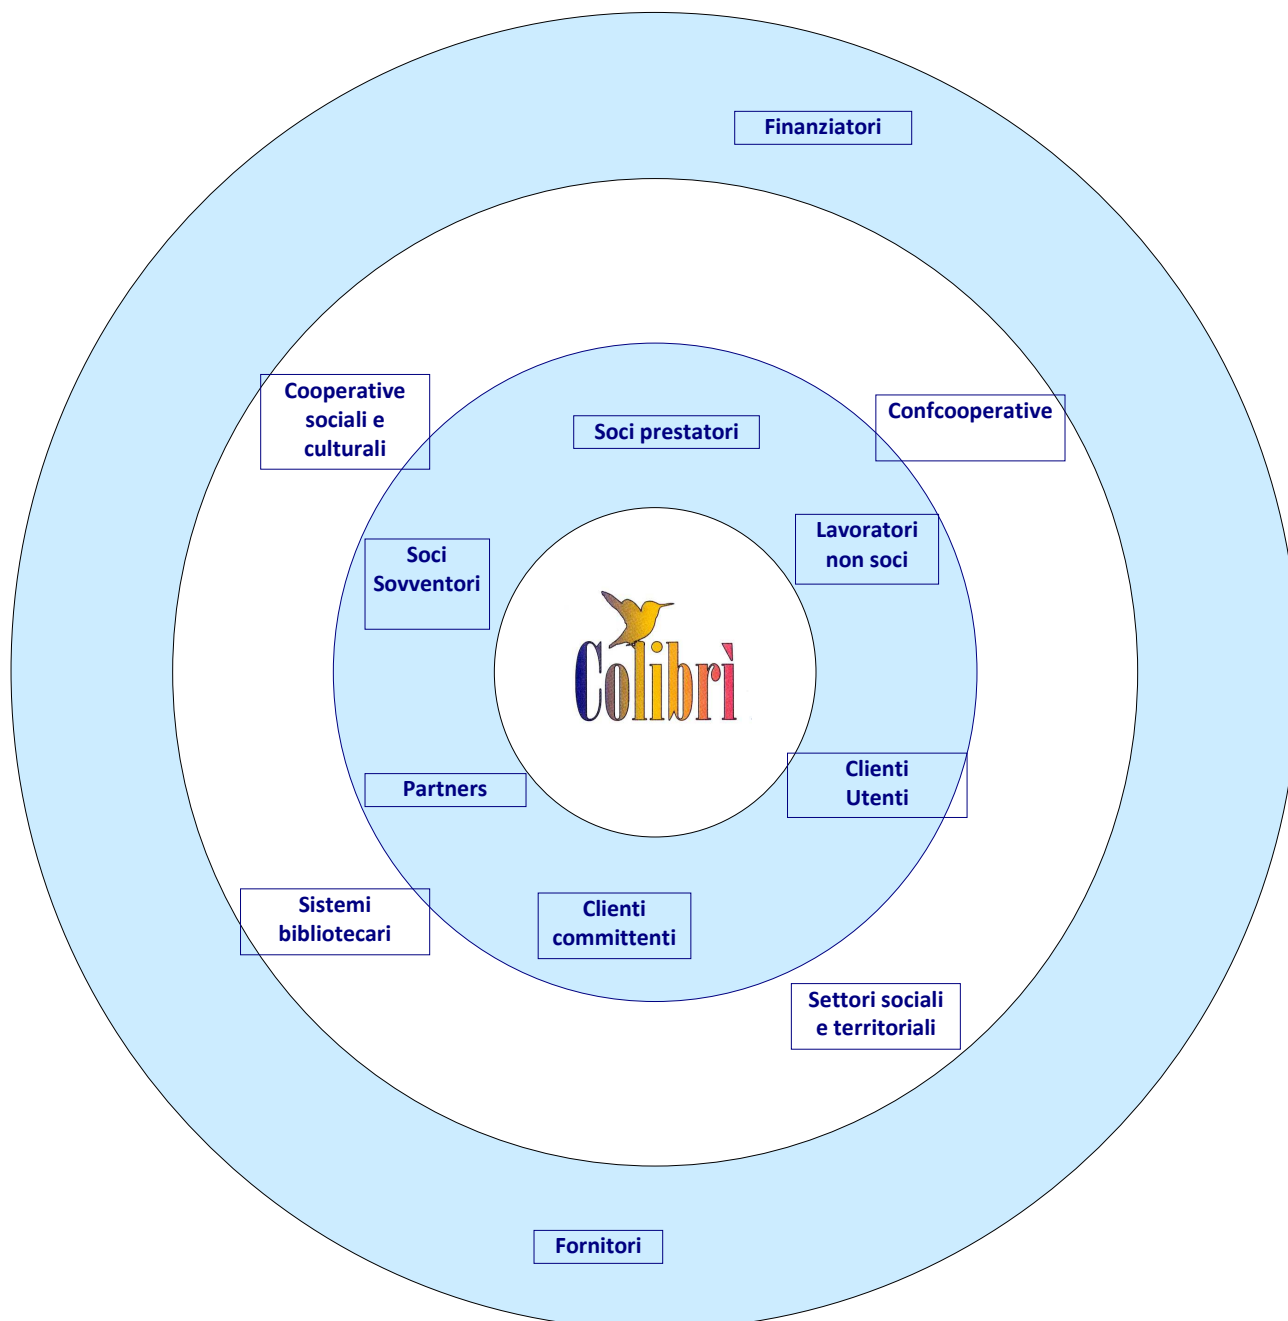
Finanziatori

Cooperative sociali e culturali

Soci prestatori

Confcooperative

Soci Sovventori

Lavoratori non soci

Colibrì

Partners

Clienti Utenti

Sistemi bibliotecari

Clienti committenti

Settori sociali e territoriali

Fornitori